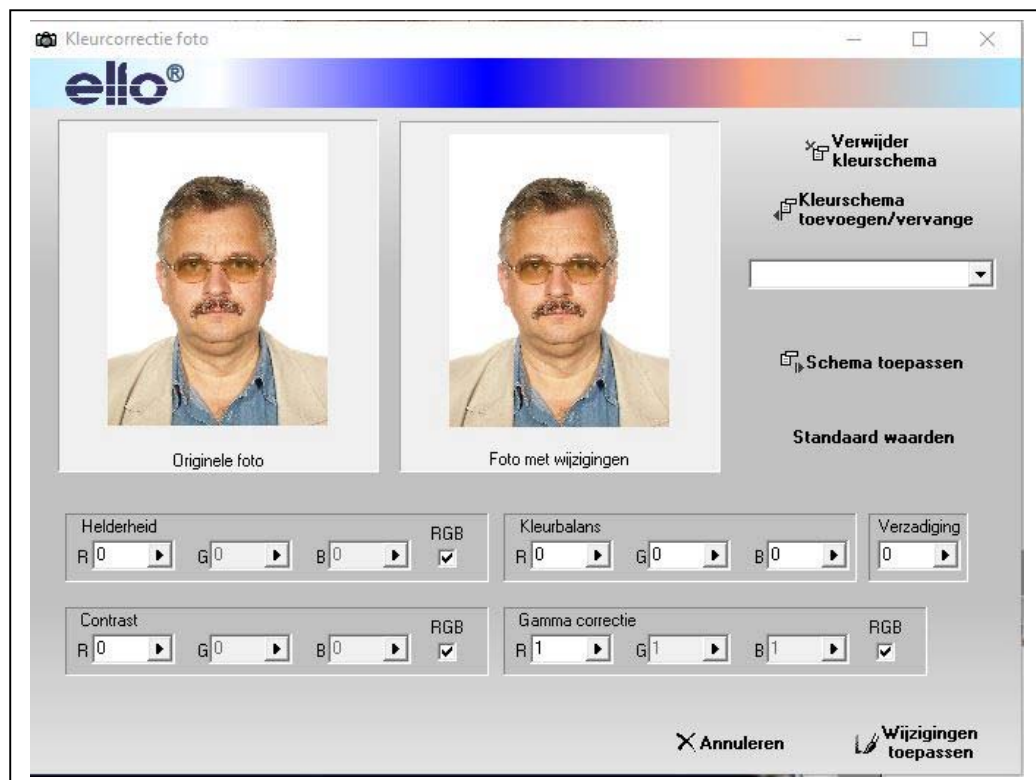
Kleurcorrectie foto

ello®

Verwijder kleurschema

Kleurschema toevoegen/vervange

Schema toepassen

Standaard waarden

Originele foto

Foto met wijzigingen

Helderheid
R 0 G 0 B 0 RGB

Kleurbalans
R 0 G 0 B 0

Verzadiging
0

Contrast
R 0 G 0 B 0 RGB

Gamma correctie
R 1 G 1 B 1 RGB

Annuleren

Wijzigingen toepassen